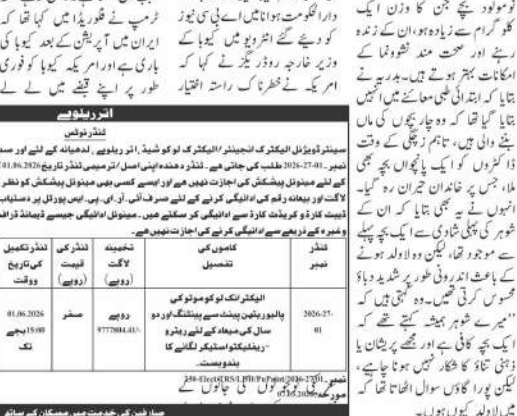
ٹرمپ نے فلوریڈا میں کہا تھا کہ ایران میں آپریشن کے بعد کیوبا کی باری ہے اور امریکہ کیوبا کو فوری طور پر اپنے قبضے میں لے لے

دارالحکومت ہوانا میں اے بی سی نیوز کو دیئے گئے انٹرویو میں کیوبا کے وزیر خارجہ روڈریگز نے کہا کہ امریکہ نے خطرناک راستہ اختیار

نومولود بچے کا وزن ایک کلو گرام سے زیادہ ہو، ان کے زندہ رہنے اور صحت مند نشوونما کے امکانات بہتر ہوتے ہیں۔ بعد ازاں بتایا گیا کہ ابتدائی طبی معائنے میں انہیں بتایا گیا تھا کہ وہ چار بچوں کی ماں بنیں گی، تاہم زچگی کے وقت ڈاکٹروں کو ایک پانچواں بچہ بھی ملا، جس پر خاندان حیران رہ گیا۔ انہوں نے یہ بھی بتایا کہ ان کے شوہر کی پہلی شادی سے ایک بچہ پہلے سے موجود تھا، لیکن وہ اولاد ہونے کے باعث اندرونی طور پر شدید دباؤ محسوس کرتی تھیں۔ وہ کہتی ہیں کہ ''میرے شوہر ہمیشہ کہتے تھے کہ ایک بچہ کافی ہے اور مجھے پریشان یا ذہنی تناؤ کا شکار نہیں ہونا چاہیے، لیکن پورا گاؤں سوال اٹھاتا تھا کہ میری اولاد کیوں نہیں۔

انڈین ریلوے

ٹینڈر نوٹس

سینئر ڈویژنل الیکٹریکل انجینئر/الیکٹرک لوکو شیڈ، انڈین ریلوے، لدھیانہ کی جانب سے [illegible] نمبر 2026-27-01 طلب کی جاتی ہے۔ ٹینڈر دستاویز جمع کرانے کی آخری تاریخ 01.06.2026 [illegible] کے لیے مینوئل پیشکش کی اجازت نہیں ہے اور ایسی کسی بھی مینوئل پیشکش کو نظر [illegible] لاگت اور بیعانہ رقم کی ادائیگی کرنے کے لیے صرف آن لائن ادائیگی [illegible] ڈیبٹ کارڈ و کریڈٹ کارڈ سے ادائیگی کر سکتے ہیں۔ مینوئل ادائیگی جیسے ڈیمانڈ ڈرافٹ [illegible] وغیرہ کے ذریعے سے ادائیگی کرنے کی اجازت نہیں ہے۔

| ٹینڈر نمبر | کاموں کی تفصیل | تخمینہ لاگت (روپے) | ٹینڈر کی قیمت (روپے) | ٹینڈر تکمیل کی تاریخ ووقت |
|---|---|---|---|---|
| 2026-27-01 | الیکٹرانک لوکوموٹو کی پالیوریتھین پینٹ سے پینٹنگ اور دو سال کی میعاد کے لیے ریٹرو - ریفلیکٹو اسٹیکر لگانے کا بندوبست | روپے 9777804.41/- | صفر | 01.06.2026 15:00 بجے تک |

نمبر 250-Elect/CRS/LDH/PA Paint/2026-27/01
سوہنگ کو پار کرنے سے گریز کریں

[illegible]